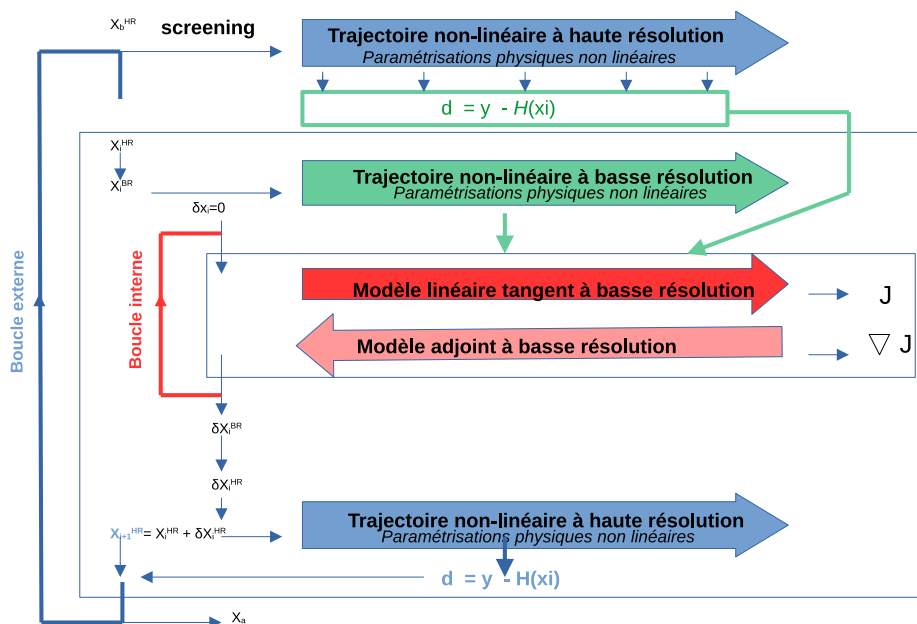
$X_b^{HR}$ screening

Trajectoire non-linéaire à haute résolution
Paramétrisations physiques non linéaires

d = y - $H$(xi)

$X_i^{HR}$
$X_i^{BR}$

Trajectoire non-linéaire à basse résolution
Paramétrisations physiques non linéaires

$\delta x_i=0$

Boucle externe

Boucle interne

Modèle linéaire tangent à basse résolution → J

Modèle adjoint à basse résolution → $\nabla$ J

$\delta X_i^{BR}$

$\delta X_i^{HR}$

$X_{i+1}^{HR} = X_i^{HR} + \delta X_i^{HR}$

Trajectoire non-linéaire à haute résolution
Paramétrisations physiques non linéaires

d = y - H(xi)

$X_a$